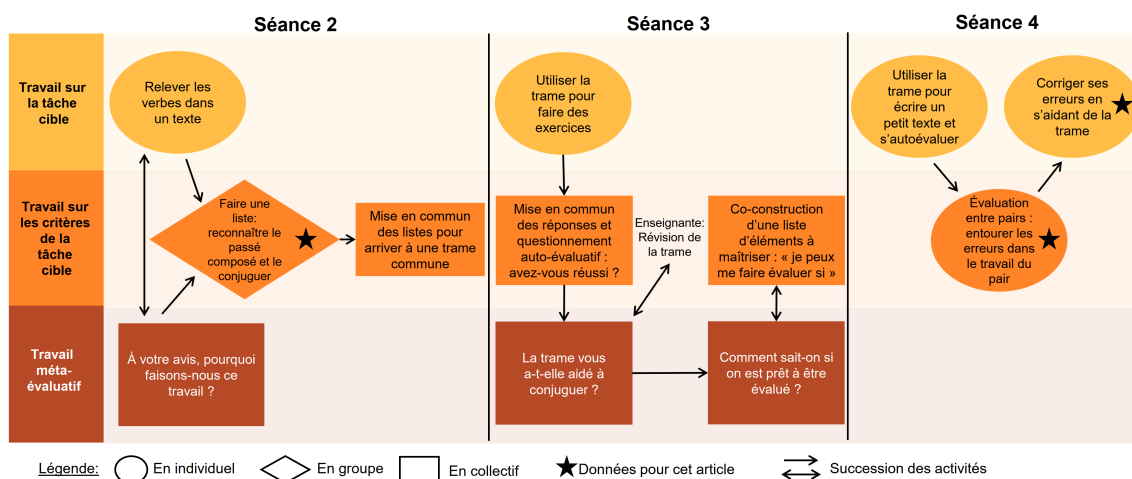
Séance 2

Séance 3

Séance 4

Travail sur la tâche cible

Travail sur les critères de la tâche cible

Travail méta-évaluatif

Relever les verbes dans un texte

Faire une liste: reconnaître le passé composé et le conjuguer

Mise en commun des listes pour arriver à une trame commune

À votre avis, pourquoi faisons-nous ce travail ?

Utiliser la trame pour faire des exercices

Mise en commun des réponses et questionnement auto-évaluatif : avez-vous réussi ?

Enseignante: Révision de la trame

Co-construction d'une liste d'éléments à maîtriser : « je peux me faire évaluer si »

La trame vous a-t-elle aidé à conjuguer ?

Comment sait-on si on est prêt à être évalué ?

Utiliser la trame pour écrire un petit texte et s'autoévaluer

Corriger ses erreurs en s'aidant de la trame

Évaluation entre pairs : entourer les erreurs dans le travail du pair

Légende: En individuel En groupe En collectif Données pour cet article Succession des activités